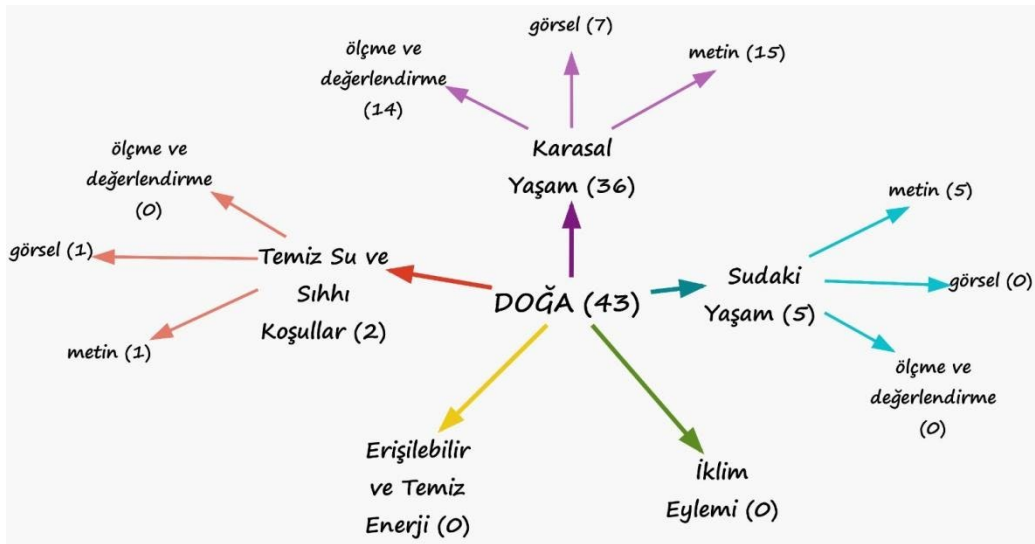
görsel (7)

ölçme ve değerlendirme (14)

metin (15)

Karasal Yaşam (36)

ölçme ve değerlendirme (0)

görsel (1)

Temiz Su ve Sıhhı Koşullar (2)

metin (1)

DOĞA (43)

Sudaki Yaşam (5)

metin (5)

görsel (0)

ölçme ve değerlendirme (0)

Erişilebilir ve Temiz Enerji (0)

İklim Eylemi (0)